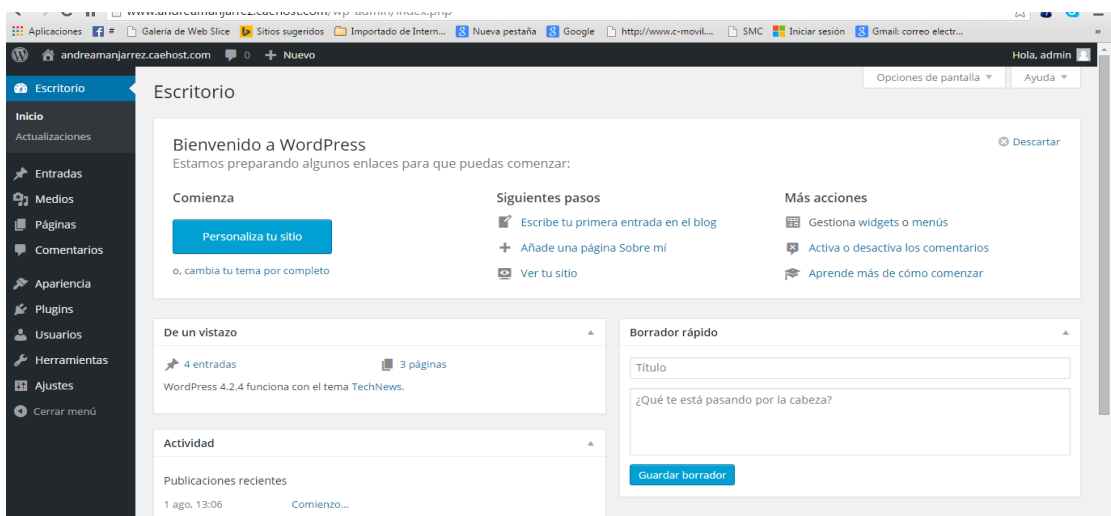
www.andreamanjarrez.caehost.com/wp-admin/index.php

Aplicaciones # Galeria de Web Slice Sitios sugeridos Importado de Intern... Nueva pestaña Google http://www.c-movil.... SMC Iniciar sesión Gmail: correo electr...

andreamanjarrez.caehost.com 0 + Nuevo Hola, admin

Escritorio
Inicio
Actualizaciones
Entradas
Medios
Páginas
Comentarios
Apariencia
Plugins
Usuarios
Herramientas
Ajustes
Cerrar menú

Opciones de pantalla ▼ Ayuda ▼

Escritorio

Bienvenido a WordPress
Estamos preparando algunos enlaces para que puedas comenzar:

Descartar

Comienza
Personaliza tu sitio
o, cambia tu tema por completo

Siguientes pasos
Escribe tu primera entrada en el blog
Añade una página Sobre mí
Ver tu sitio

Más acciones
Gestiona widgets o menús
Activa o desactiva los comentarios
Aprende más de cómo comenzar

De un vistazo
4 entradas
3 páginas
WordPress 4.2.4 funciona con el tema TechNews.

Borrador rápido
Título
¿Qué te está pasando por la cabeza?
Guardar borrador

Actividad
Publicaciones recientes
1 ago, 13:06 Comienzo...